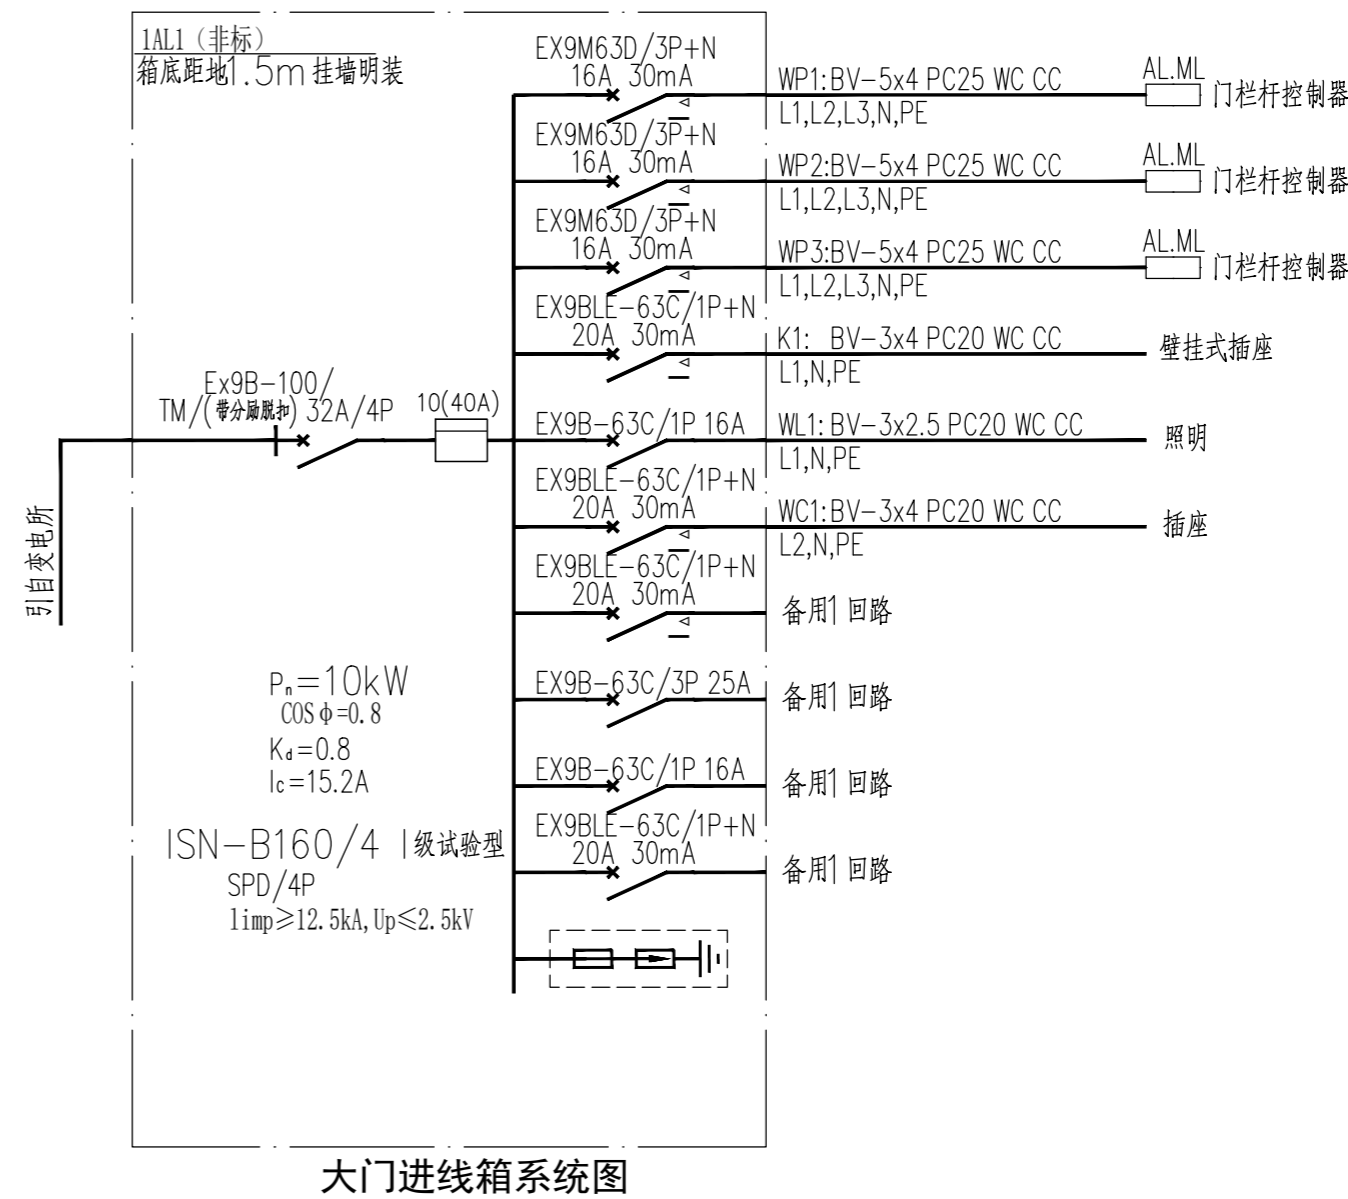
1AL1（非标）
箱底距地1.5m 挂墙明装

EX9M63D/3P+N
16A 30mA
WP1:BV-5x4 PC25 WC CC
L1,L2,L3,N,PE
AL.ML
门栏杆控制器

EX9M63D/3P+N
16A 30mA
WP2:BV-5x4 PC25 WC CC
L1,L2,L3,N,PE
AL.ML
门栏杆控制器

EX9M63D/3P+N
16A 30mA
WP3:BV-5x4 PC25 WC CC
L1,L2,L3,N,PE
AL.ML
门栏杆控制器

EX9BLE-63C/1P+N
20A 30mA
K1: BV-3x4 PC20 WC CC
L1,N,PE
壁挂式插座

Ex9B-100/
TM/(带分励脱扣) 32A/4P
10(40A)

EX9B-63C/1P 16A
WL1: BV-3x2.5 PC20 WC CC
L1,N,PE
照明

EX9BLE-63C/1P+N
20A 30mA
WC1:BV-3x4 PC20 WC CC
L2,N,PE
插座

引自变电所

EX9BLE-63C/1P+N
20A 30mA
备用1 回路

$P_n=10kW$
COS$\phi$=0.8
$K_d=0.8$
$I_c=15.2A$

EX9B-63C/3P 25A
备用1 回路

EX9B-63C/1P 16A
备用1 回路

ISN-B160/4 I级试验型
SPD/4P
limp≥12.5kA,Up≤2.5kV

EX9BLE-63C/1P+N
20A 30mA
备用1 回路

大门进线箱系统图